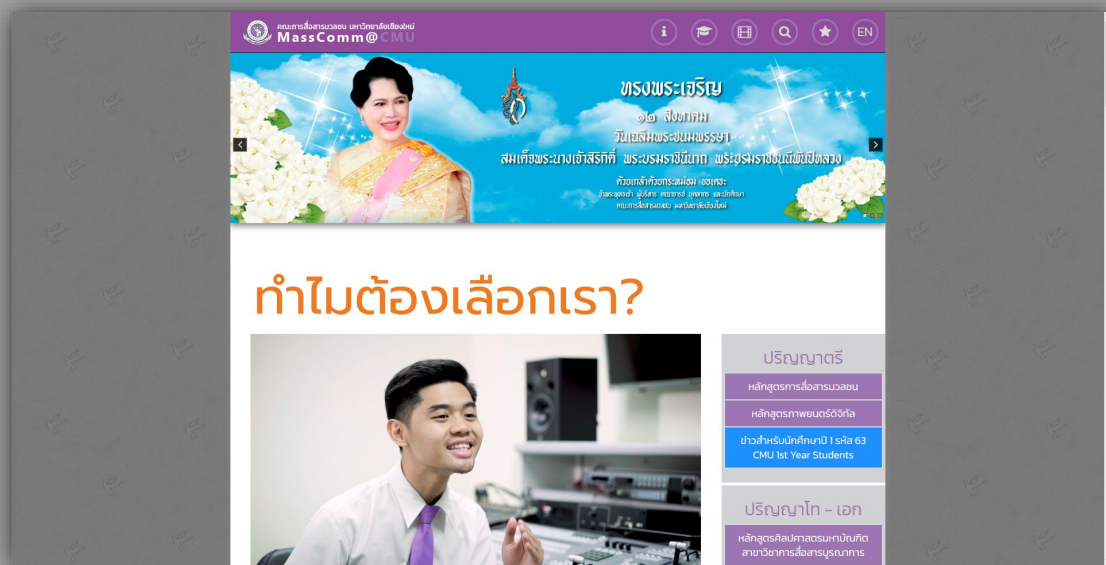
คณะการสื่อสารมวลชน มหาวิทยาลัยเชียงใหม่
MassComm@CMU

EN

ทรงพระเจริญ
๑๒ สิงหาคม
วันเฉลิมพระชนมพรรษา
สมเด็จพระนางเจ้าสิริกิติ์ พระบรมราชินีนาถ พระบรมราชชนนีพันปีหลวง

ด้วยเกล้าด้วยกระหม่อม ขอเดชะ
ข้าพระพุทธเจ้า ผู้บริหาร คณาจารย์ บุคลากร และนักศึกษา
คณะการสื่อสารมวลชน มหาวิทยาลัยเชียงใหม่

ทำไมต้องเลือกเรา?

ปริญญาตรี
หลักสูตรการสื่อสารมวลชน
หลักสูตรภาพยนตร์ดิจิทัล
ข่าวสำหรับนักศึกษาปี 1 รหัส 63 CMU 1st Year Students

ปริญญาโท - เอก
หลักสูตรศิลปศาสตรมหาบัณฑิต สาขาวิชาการสื่อสารบูรณาการ